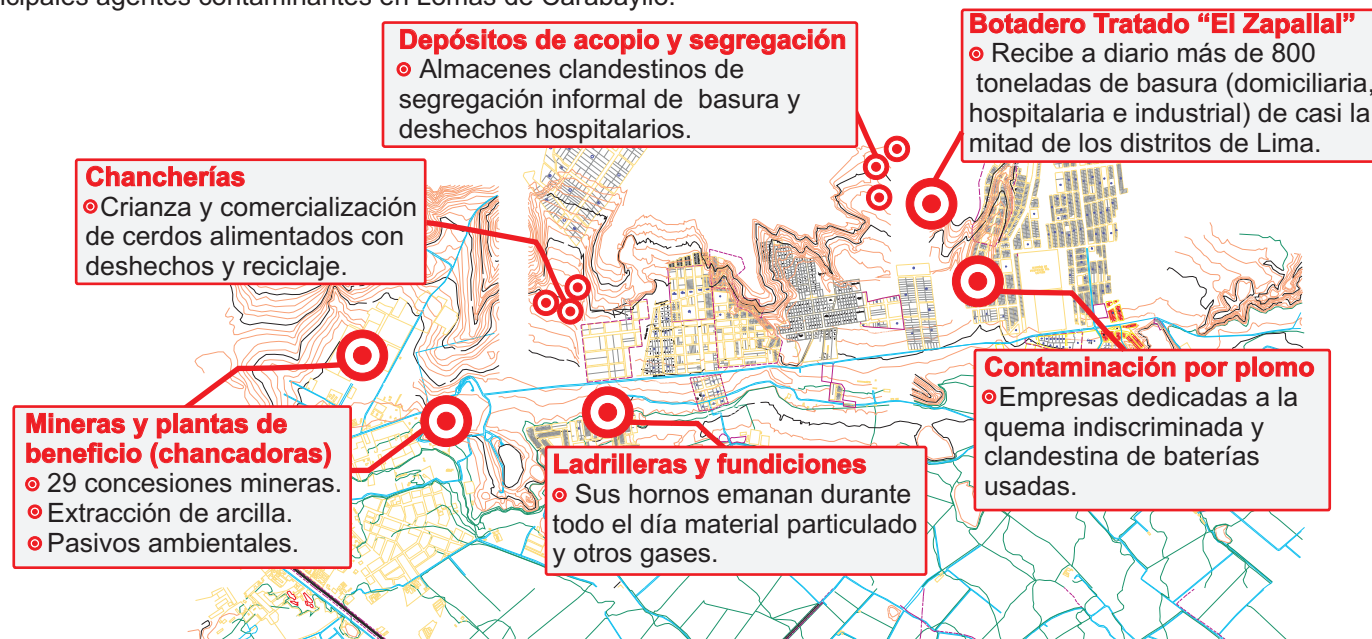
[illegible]cipales agentes contaminantes en Lomas de Carabayllo.

Depósitos de acopio y segregación
Almacenes clandestinos de segregación informal de basura y deshechos hospitalarios.

Botadero Tratado "El Zapallal"
Recibe a diario más de 800 toneladas de basura (domiciliaria, hospitalaria e industrial) de casi la mitad de los distritos de Lima.

Chancherías
Crianza y comercialización de cerdos alimentados con deshechos y reciclaje.

Contaminación por plomo
Empresas dedicadas a la quema indiscriminada y clandestina de baterías usadas.

Mineras y plantas de beneficio (chancadoras)
29 concesiones mineras.
Extracción de arcilla.
Pasivos ambientales.

Ladrilleras y fundiciones
Sus hornos emanan durante todo el día material particulado y otros gases.